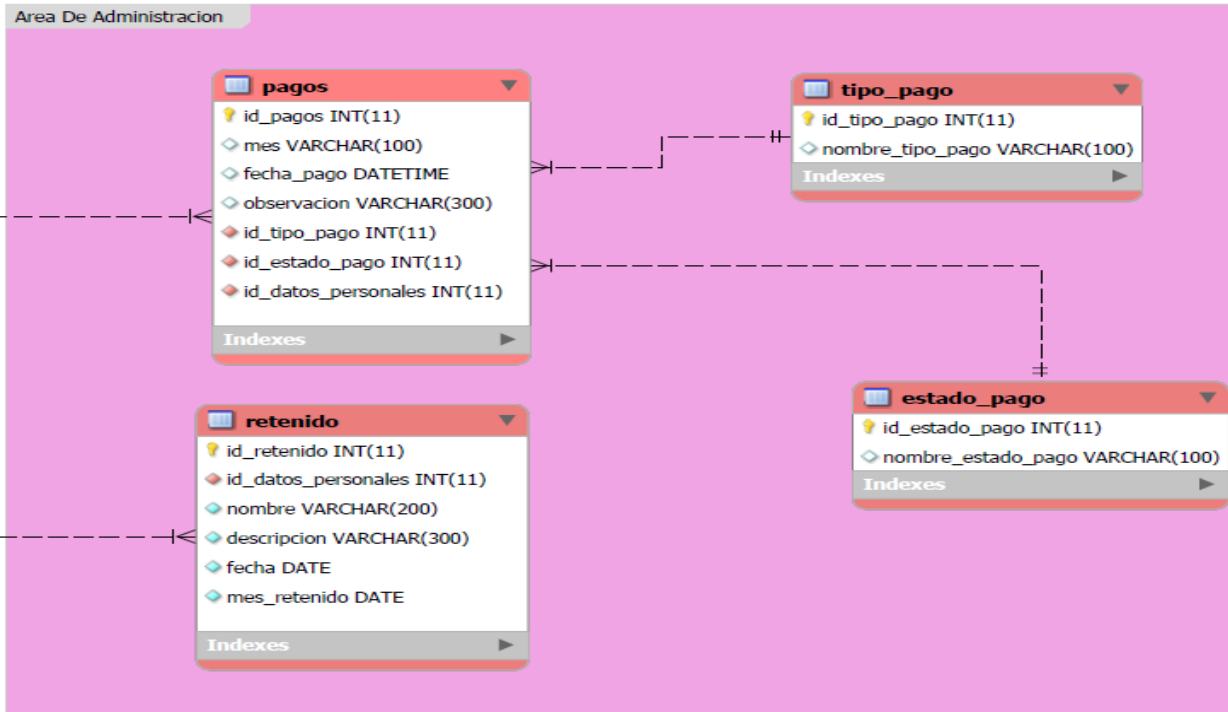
Area De Administracion

pagos
id_pagos INT(11)
mes VARCHAR(100)
fecha_pago DATETIME
observacion VARCHAR(300)
id_tipo_pago INT(11)
id_estado_pago INT(11)
id_datos_personales INT(11)
Indexes

tipo_pago
id_tipo_pago INT(11)
nombre_tipo_pago VARCHAR(100)
Indexes

estado_pago
id_estado_pago INT(11)
nombre_estado_pago VARCHAR(100)
Indexes

retenido
id_retenido INT(11)
id_datos_personales INT(11)
nombre VARCHAR(200)
descripcion VARCHAR(300)
fecha DATE
mes_retenido DATE
Indexes